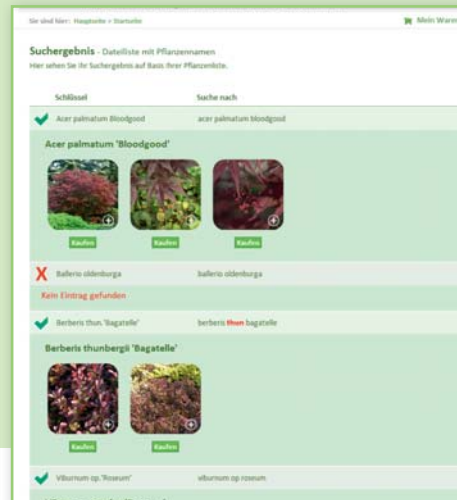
Sie sind hier: Hauptseite > Startseite

Mein Waren

Suchergebnis - Dateiliste mit Pflanzennamen

Hier sehen Sie Ihr Suchergebnis auf Basis Ihrer Pflanzenliste.

| Schlüssel | Suche nach |
|---|---|
| Acer palmatum Bloodgood | acer palmatum bloodgood |

Acer palmatum 'Bloodgood'

Kaufen

Kaufen

Kaufen

| | |
|---|---|
| Ballerio oldenburga | ballerio oldenburga |

Kein Eintrag gefunden

| | |
|---|---|
| Berberis thun. 'Bagatelle' | berberis thun bagatelle |

Berberis thunbergii 'Bagatelle'

Kaufen

Kaufen

| | |
|---|---|
| Viburnum cp. 'Roseum' | viburnum cp roseum |